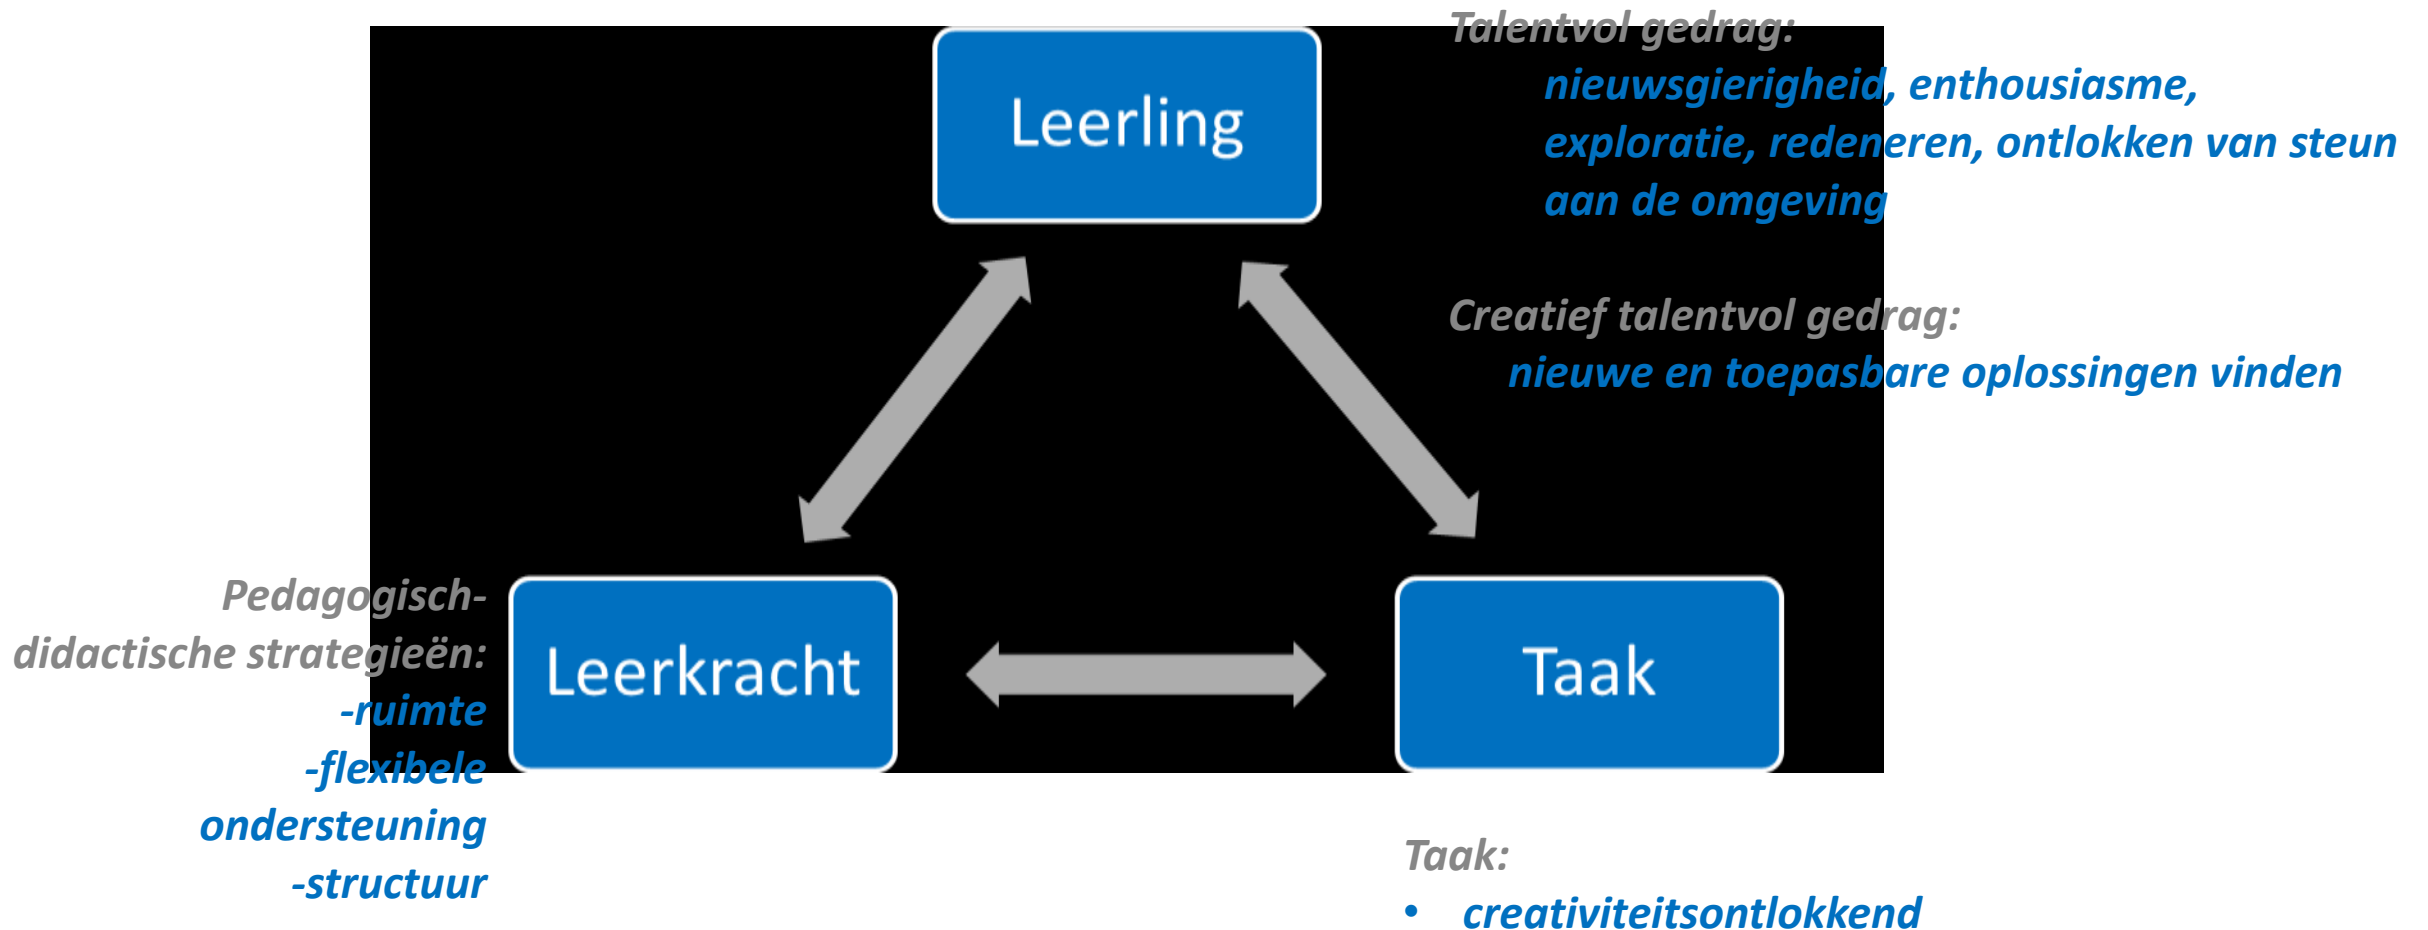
Leerling

Talentvol gedrag:
nieuwsgierigheid, enthousiasme, exploratie, redeneren, ontlokken van steun aan de omgeving

Creatief talentvol gedrag:
nieuwe en toepasbare oplossingen vinden

Pedagogisch-didactische strategieën:
-ruimte
-flexibele ondersteuning
-structuur

Leerkracht

Taak

Taak:
• creativiteitsontlokkend